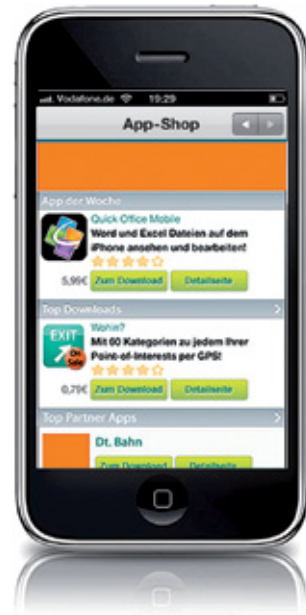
Vodafone.de 19:29

App-Shop

App der Woche

Quick Office Mobile

Word und Excel Dateien auf dem iPhone ansehen und bearbeiten!

5,99€ Zum Download Detailseite

Top Downloads

EXIT

Wohin?

Mit 60 Kategorien zu jedem Ihrer Point-of-Interests per GPS!

0,79€ Zum Download Detailseite

Top Partner Apps

Dt. Bahn

Zum Download Detailseite